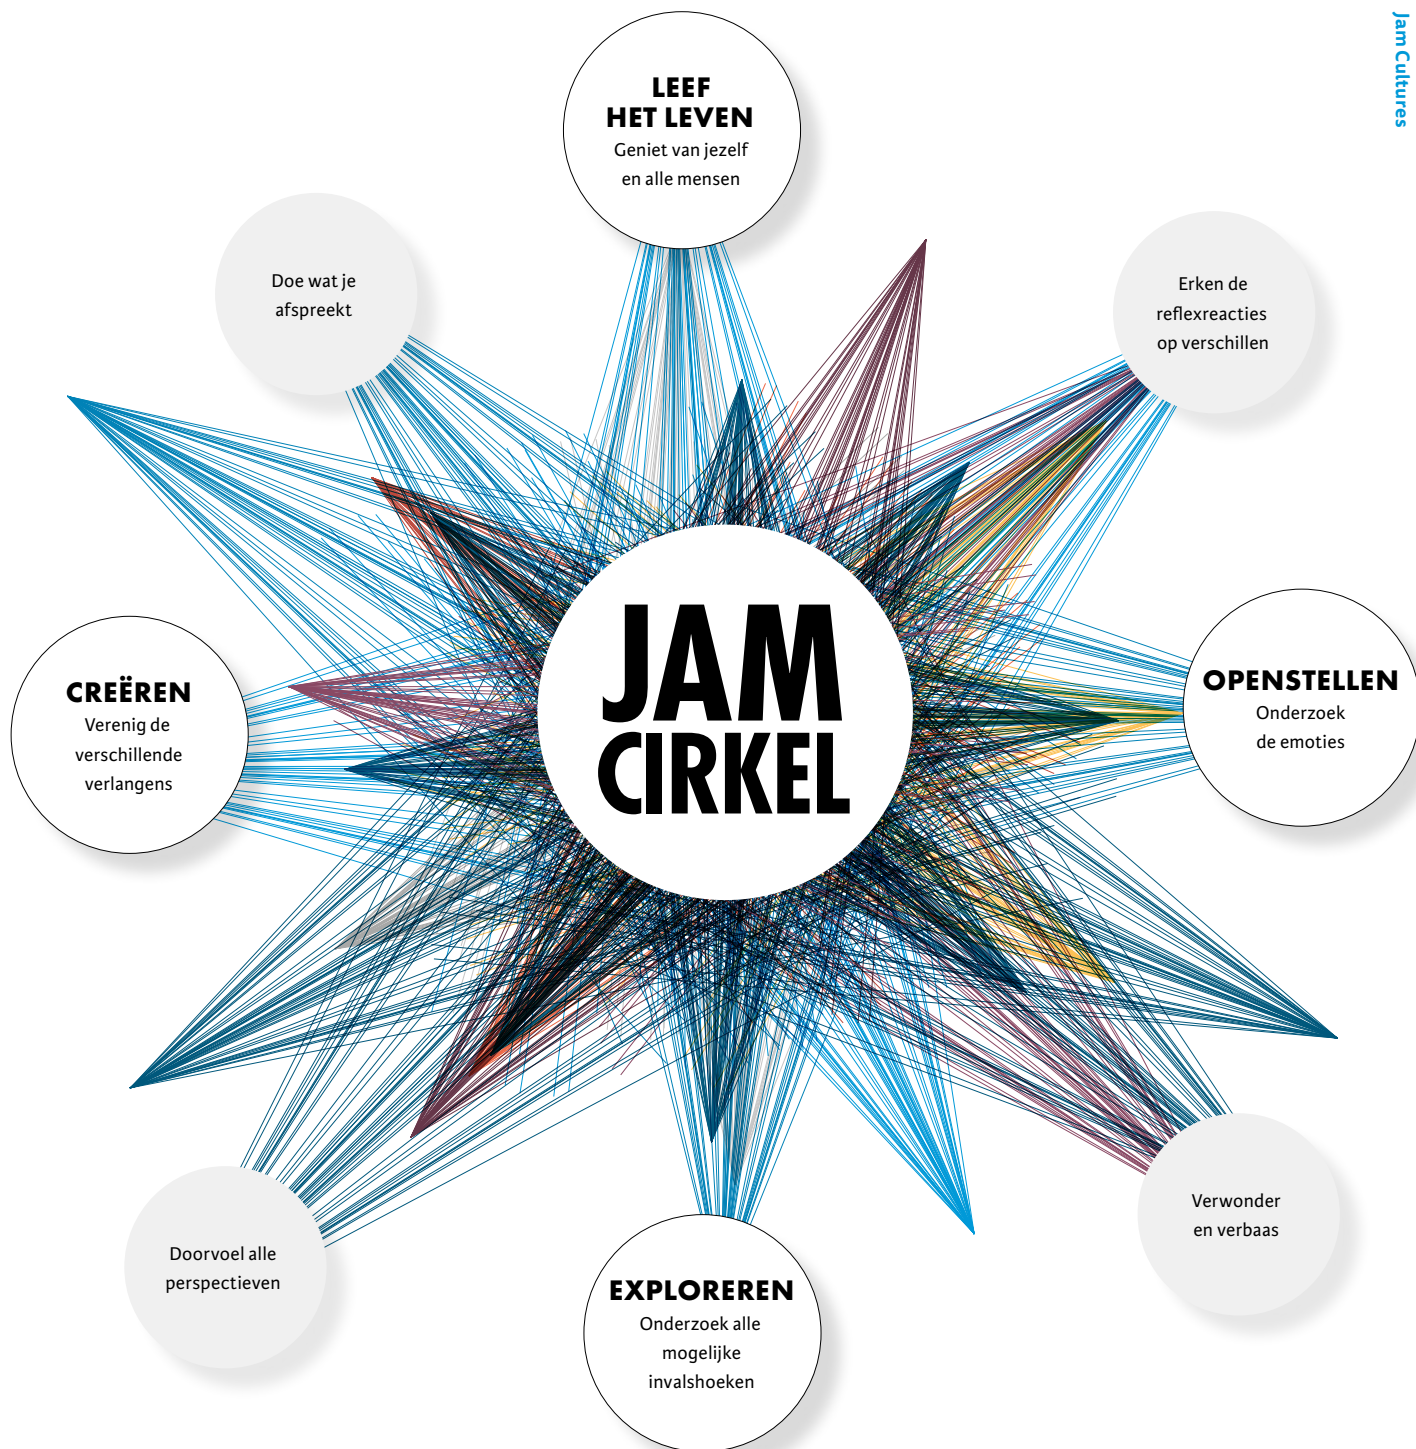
Jam Cultures

LEEF HET LEVEN
Geniet van jezelf en alle mensen

Erken de reflexreacties op verschillen

OPENSTELLEN
Onderzoek de emoties

Verwonder en verbaas

EXPLOREREN
Onderzoek alle mogelijke invalshoeken

Doorvoel alle perspectieven

CREËREN
Verenig de verschillende verlangens

Doe wat je afspreekt

JAM CIRKEL